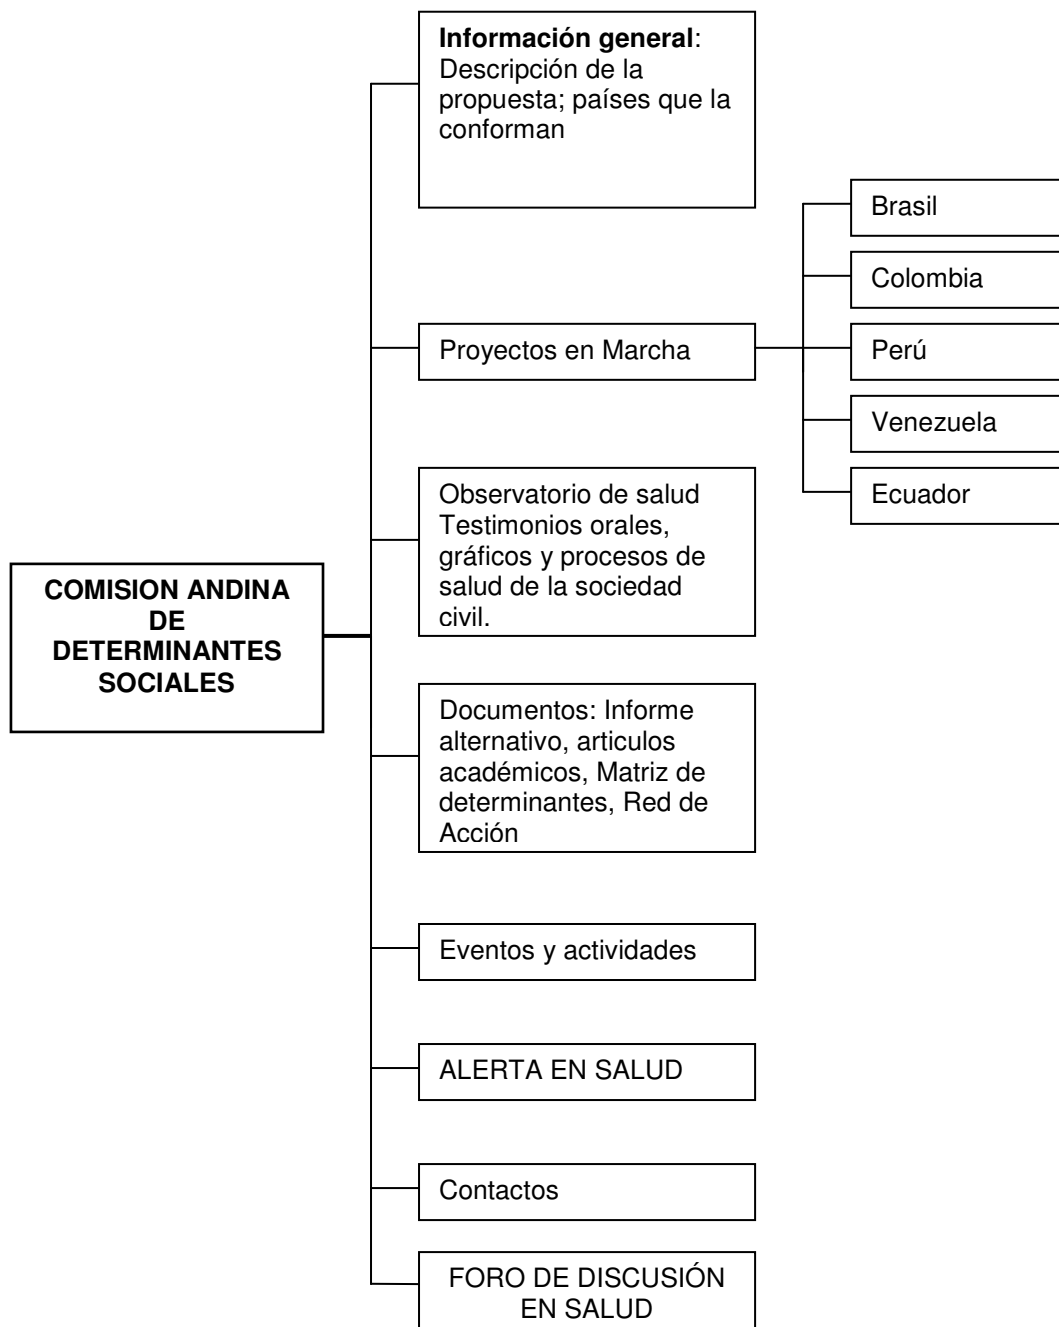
COMISION ANDINA DE DETERMINANTES SOCIALES

**Información general**: Descripción de la propuesta; países que la conforman

Proyectos en Marcha

Brasil

Colombia

Perú

Venezuela

Ecuador

Observatorio de salud Testimonios orales, gráficos y procesos de salud de la sociedad civil.

Documentos: Informe alternativo, articulos académicos, Matriz de determinantes, Red de Acción

Eventos y actividades

ALERTA EN SALUD

Contactos

FORO DE DISCUSIÓN EN SALUD